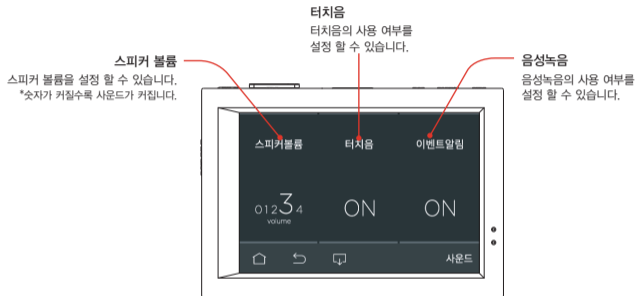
터치음
터치음의 사용 여부를 설정 할 수 있습니다.

스피커 볼륨
스피커 볼륨을 설정 할 수 있습니다.
*숫자가 커질수록 사운드가 커집니다.

음성녹음
음성녹음의 사용 여부를 설정 할 수 있습니다.

스피커볼륨
터치음
이벤트알림

0 1 2 3 4
volume

ON
ON

사운드